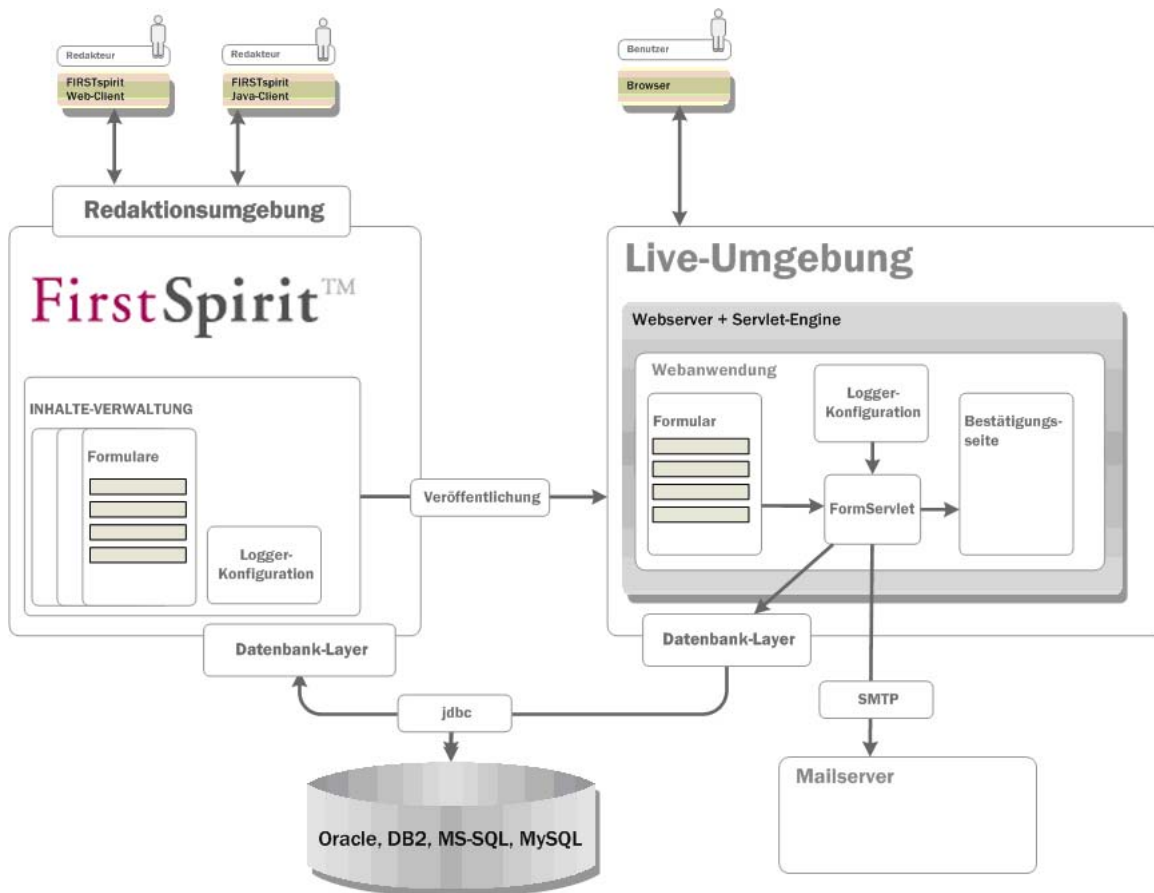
Redakteur

FIRSTspirit Web-Client

Redakteur

FIRSTspirit Java-Client

Benutzer

Browser

Redaktionsumgebung

FirstSpirit™

INHALTE-VERWALTUNG

Formulare

Logger-Konfiguration

Veröffentlichung

Live-Umgebung

Webserver + Servlet-Engine

Webanwendung

Formular

Logger-Konfiguration

Bestätigungsseite

FormServlet

Datenbank-Layer

Datenbank-Layer

jdbc

SMTP

Mailserver

Oracle, DB2, MS-SQL, MySQL